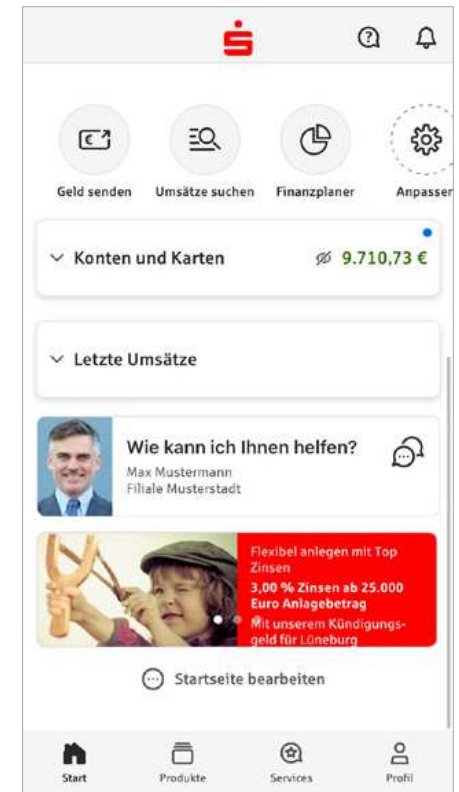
Geld senden
Umsätze suchen
Finanzplaner
Anpassen

Konten und Karten
9.710,73 €

Letzte Umsätze

Wie kann ich Ihnen helfen?
Max Mustermann
Filiale Musterstadt

Flexibel anlegen mit Top Zinsen
3,00 % Zinsen ab 25.000 Euro Anlagebetrag
Mit unserem Kündigungsgeld für Lüneburg

Startseite bearbeiten

Start
Produkte
Services
Profil